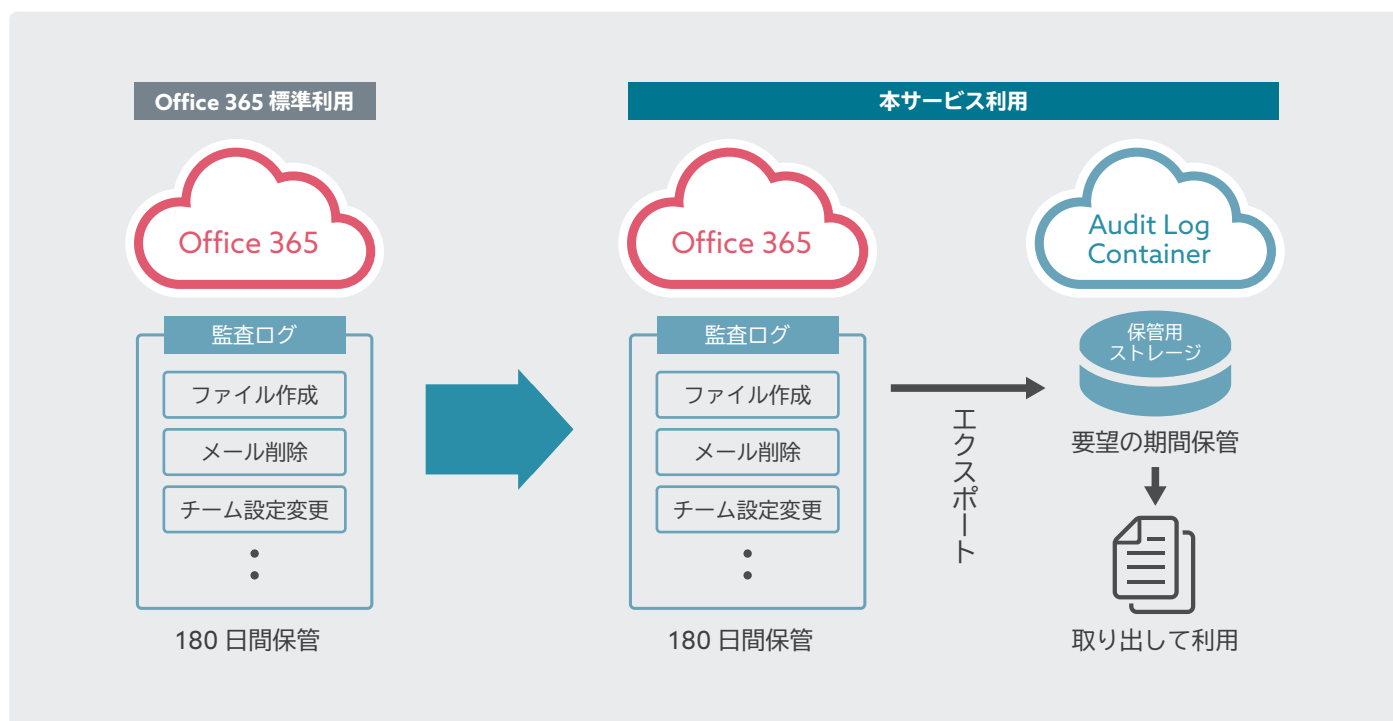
Office 365 標準利用

Office 365

監査ログ

ファイル作成

メール削除

チーム設定変更

180 日間保管

本サービス利用

Office 365

監査ログ

ファイル作成

メール削除

チーム設定変更

180 日間保管

エクスポート

Audit Log Container

保管用ストレージ

要望の期間保管

取り出して利用